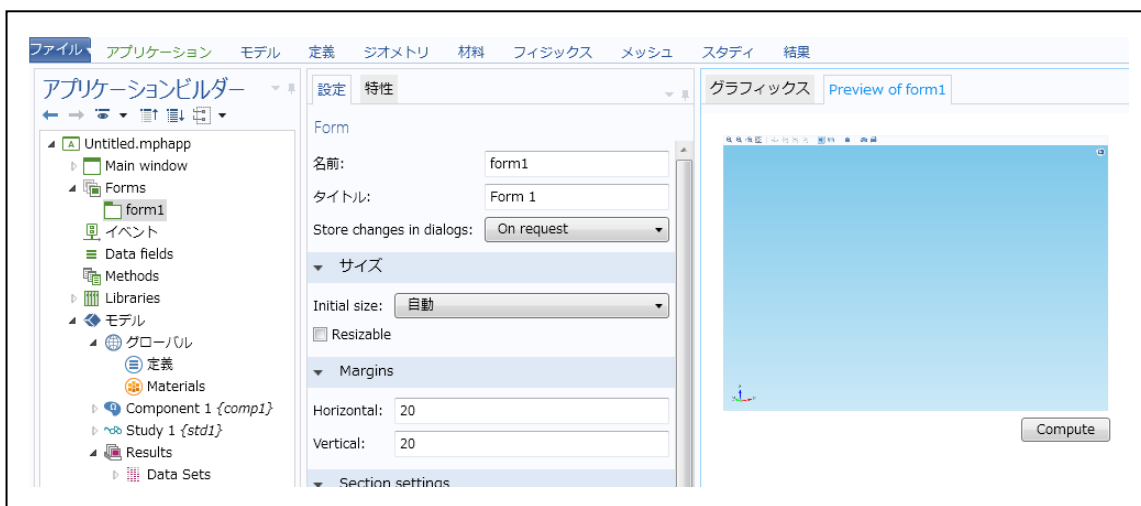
ファイル アプリケーション モデル 定義 ジオメトリ 材料 フィジックス メッシュ スタディ 結果

アプリケーションビルダー

Untitled.mphapp
Main window
Forms
form1
イベント
Data fields
Methods
Libraries
モデル
グローバル
定義
Materials
Component 1 {comp1}
Study 1 {std1}
Results
Data Sets

設定 特性

Form

名前: form1
タイトル: Form 1
Store changes in dialogs: On request

サイズ

Initial size: 自動
Resizable

Margins

Horizontal: 20
Vertical: 20

Section settings

グラフィックス Preview of form1

Compute